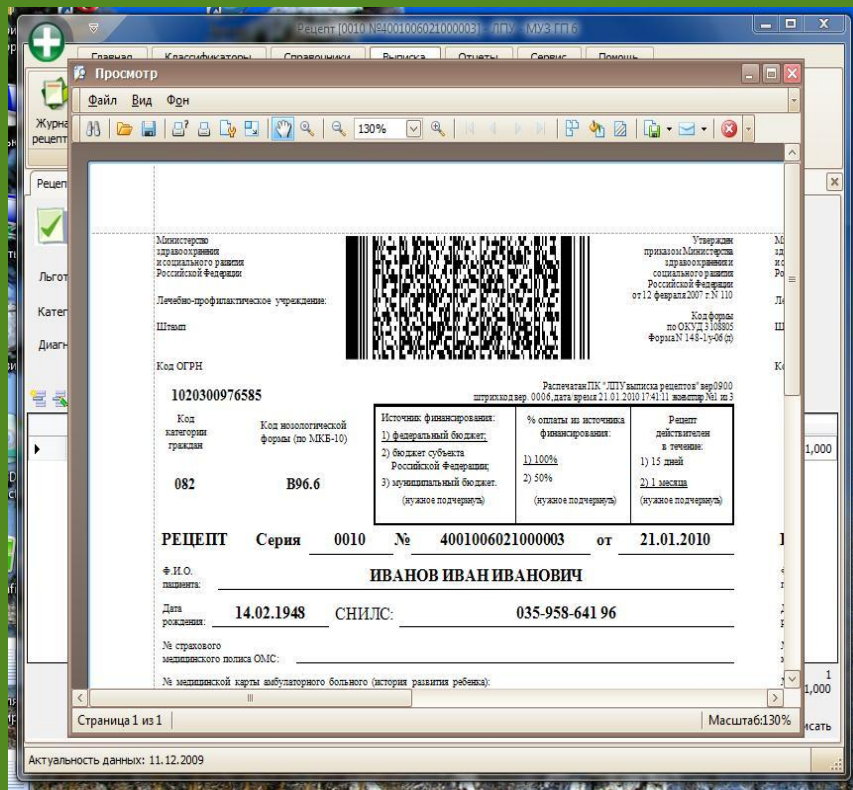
Рецепт [0010 №4001006021000003] - ЛПУ - МУЗ ГП 6

Главная Классификаторы Справочники Выписка Отчеты Сервис Помощь

Журнал рецепт

Просмотр

Файл Вид Фон

130%

Рецеп

Льгот

Катег

Диагн

Министерство здравоохранения и социального развития Российской Федерации

Лечебно-профилактическое учреждение:

Штамп

Код ОГРН

Утвержден приказом Министерства здравоохранения и социального развития Российской Федерации от 12 февраля 2007 г. N 110

Код формы по ОКУД 3108805 Форма N 148-1/у-06 (л)

Распечатан ПК "ЛПУ выписка рецептов" вер0900 штрихкод вер. 0006, дата время 21.01.2010 17:41:11 экземпляр №1 из 3

1020300976585

Код категории граждан

Код нозологической формы (по МКБ-10)

082

B96.6

| Источник финансирования: 1) федеральный бюджет; 2) бюджет субъекта Российской Федерации; 3) муниципальный бюджет. (нужное подчеркнуть) | % оплаты из источника финансирования: 1) 100% 2) 50% (нужное подчеркнуть) | Рецепт действителен в течение: 1) 15 дней 2) 1 месяца (нужное подчеркнуть) |
|---|---|---|

РЕЦЕПТ Серия 0010 № 4001006021000003 от 21.01.2010

Ф.И.О. пациента: ИВАНОВ ИВАН ИВАНОВИЧ

Дата рождения: 14.02.1948 СНИЛС: 035-958-641 96

№ страхового медицинского полиса ОМС:

№ медицинской карты амбулаторного больного (история развития ребенка):

1,000

1
1,000

Страница 1 из 1

Масштаб:130%

Актуальность данных: 11.12.2009